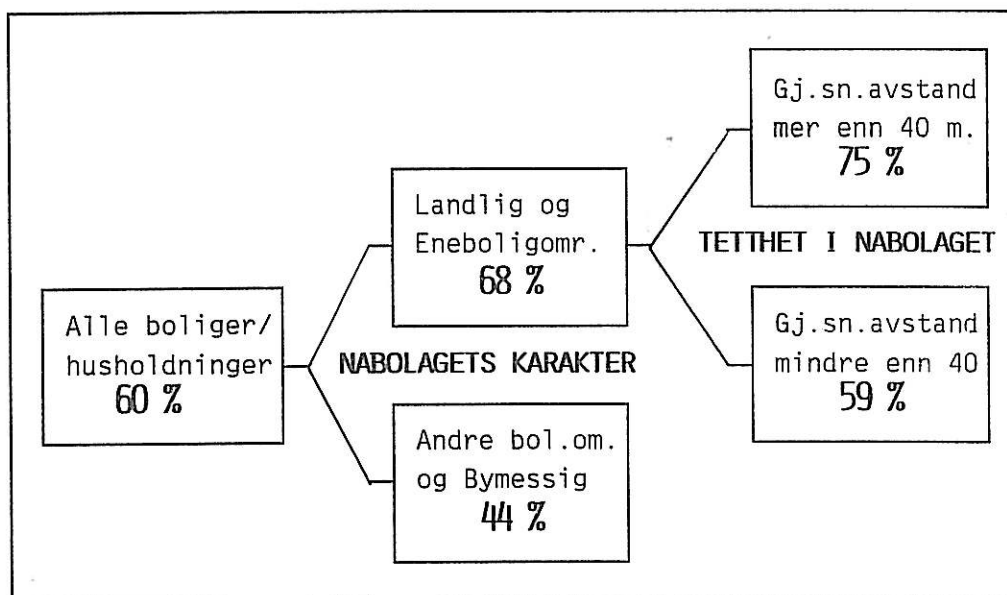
Alle boliger/
husholdninger
60 %

NABOLAGETS KARAKTER

Landlig og
Eneboligomr.
68 %

Andre bol.om.
og Bymessig
44 %

TETTHET I NABOLAGET

Gj.sn.avstand
mer enn 40 m.
75 %

Gj.sn.avstand
mindre enn 40
59 %